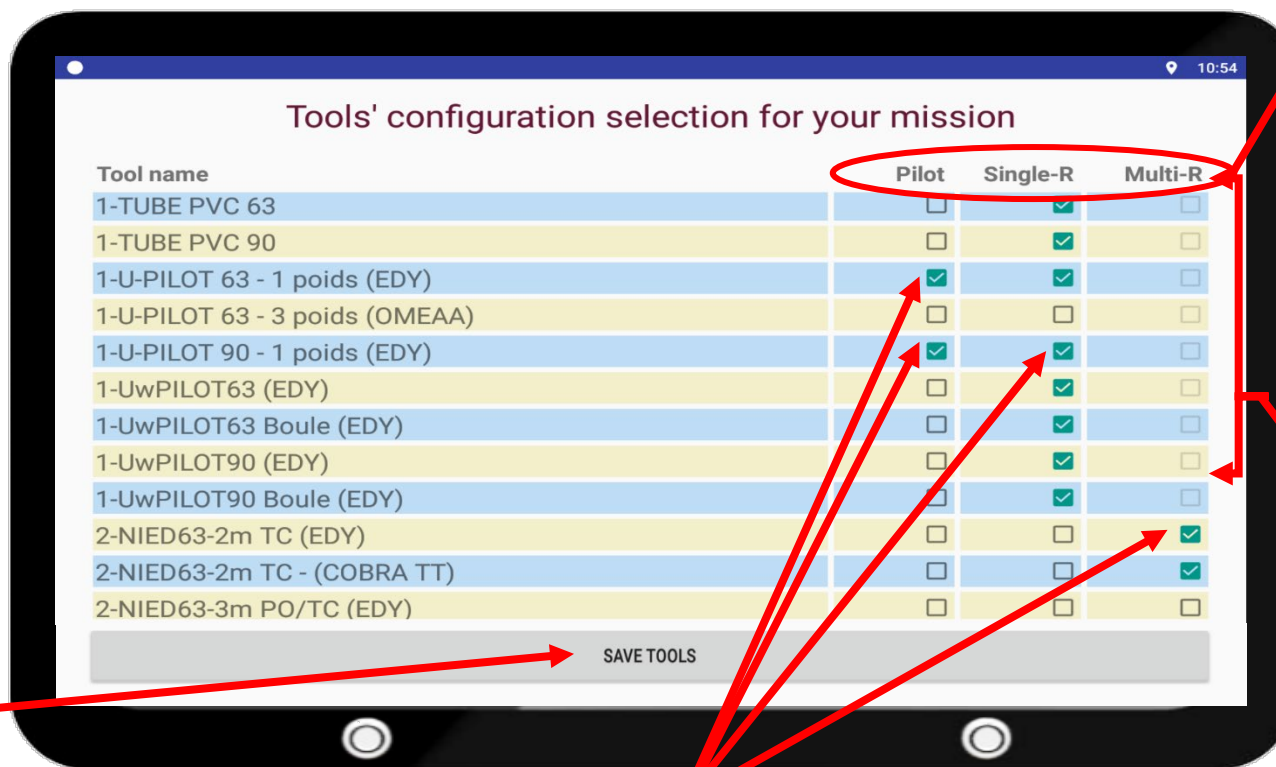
10:54

Tools' configuration selection for your mission

| Tool name | Pilot | Single-R | Multi-R |
|---|---|---|---|
| 1-TUBE PVC 63 | | | |
| 1-TUBE PVC 90 | | | |
| 1-U-PILOT 63 - 1 poids (EDY) | | | |
| 1-U-PILOT 63 - 3 poids (OMEAA) | | | |
| 1-U-PILOT 90 - 1 poids (EDY) | | | |
| 1-UwPILOT63 (EDY) | | | |
| 1-UwPILOT63 Boule (EDY) | | | |
| 1-UwPILOT90 (EDY) | | | |
| 1-UwPILOT90 Boule (EDY) | | | |
| 2-NIED63-2m TC (EDY) | | | |
| 2-NIED63-2m TC - (COBRA TT) | | | |
| 2-NIED63-3m PO/TC (EDY) | | | |

SAVE TOOLS